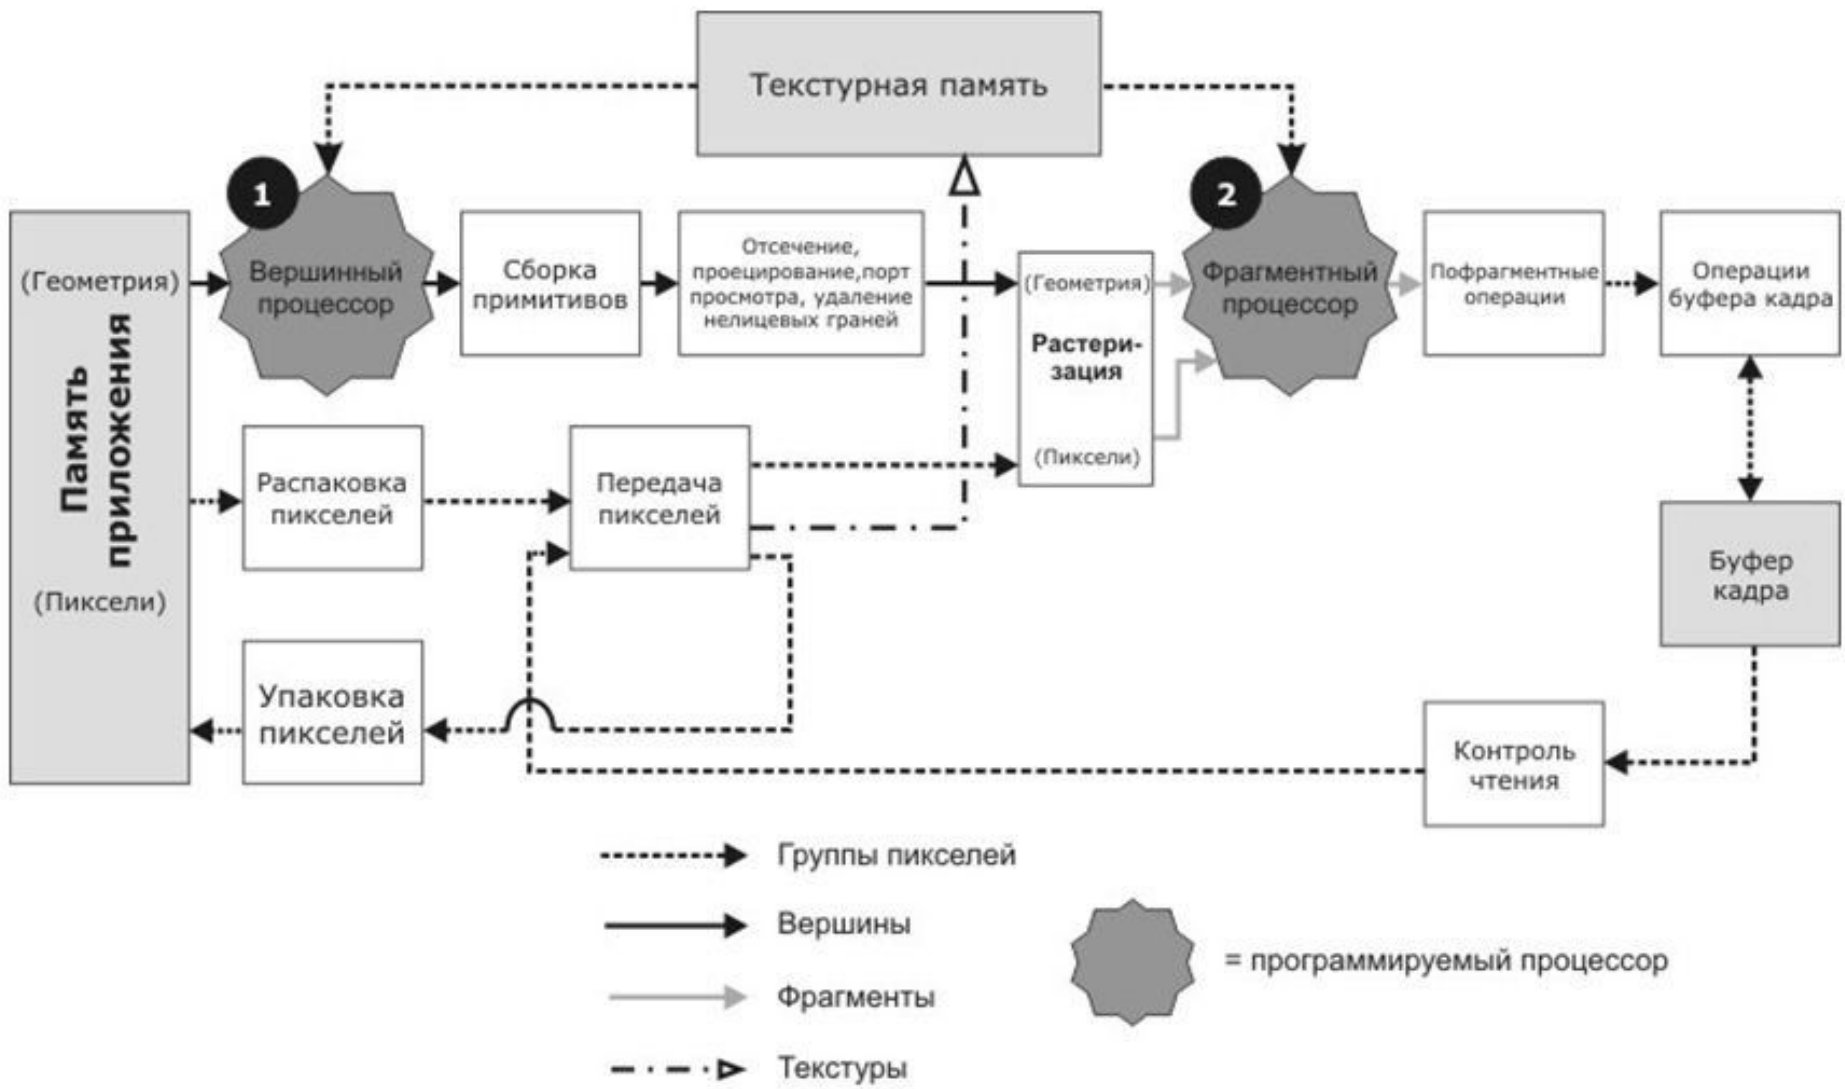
Текстурная память

1

Вершинный процессор

Сборка примитивов

Отсечение, проецирование,порт просмотра, удаление нелицевых граней

(Геометрия)

Растеризация

(Пиксели)

2

Фрагментный процессор

Пофрагментные операции

Операции буфера кадра

Память приложения

(Геометрия)

(Пиксели)

Распаковка пикселей

Передача пикселей

Буфер кадра

Упаковка пикселей

Контроль чтения

Группы пикселей

Вершины

Фрагменты

Текстуры

= программируемый процессор